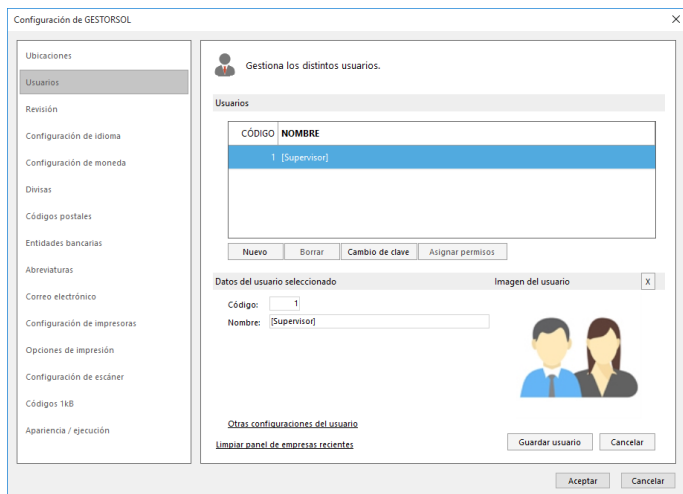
Configuración de GESTORSOL

Ubicaciones
Usuarios
Revisión
Configuración de idioma
Configuración de moneda
Divisas
Códigos postales
Entidades bancarias
Abreviaturas
Correo electrónico
Configuración de impresoras
Opciones de impresión
Configuración de escáner
Códigos 1kB
Apariencia / ejecución

Gestiona los distintos usuarios.

Usuarios

| CÓDIGO | NOMBRE |
|---|---|
| 1 | [Supervisor] |

Nuevo | Borrar | Cambio de clave | Asignar permisos

Datos del usuario seleccionado

Imagen del usuario

X

Código: 1
Nombre: [Supervisor]

Otras configuraciones del usuario
Limpiar panel de empresas recientes

Guardar usuario | Cancelar

Aceptar | Cancelar